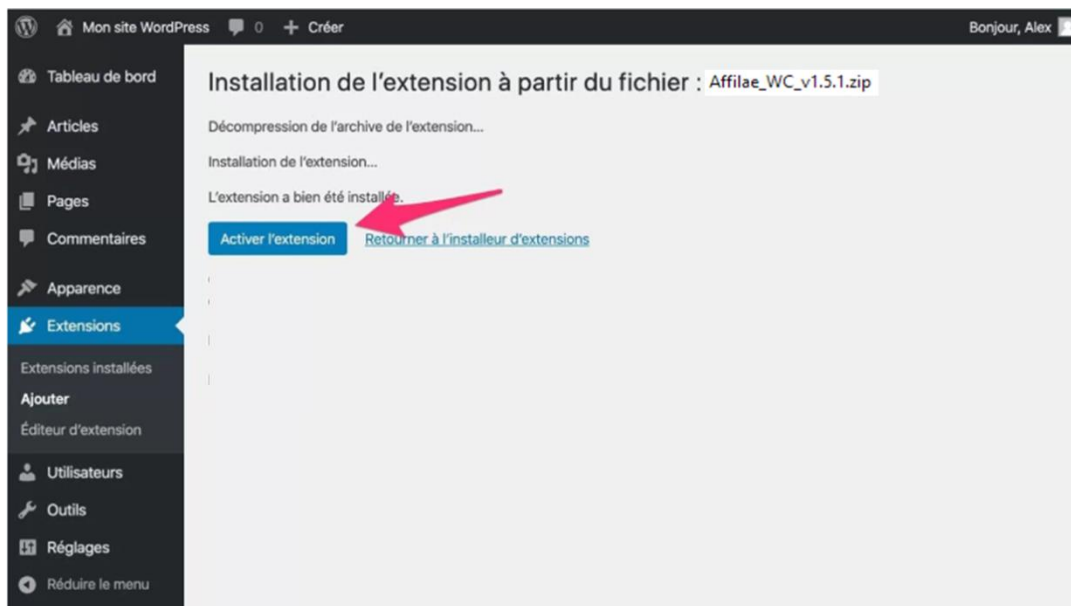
Mon site WordPress 0 + Créer
Bonjour, Alex

Tableau de bord
Articles
Médias
Pages
Commentaires
Apparence
Extensions
Extensions installées
Ajouter
Éditeur d'extension
Utilisateurs
Outils
Réglages
Réduire le menu

Installation de l'extension à partir du fichier : Affilae_WC_v1.5.1.zip

Décompression de l'archive de l'extension…

Installation de l'extension…

L'extension a bien été installée.

Activer l'extension Retourner à l'installeur d'extensions